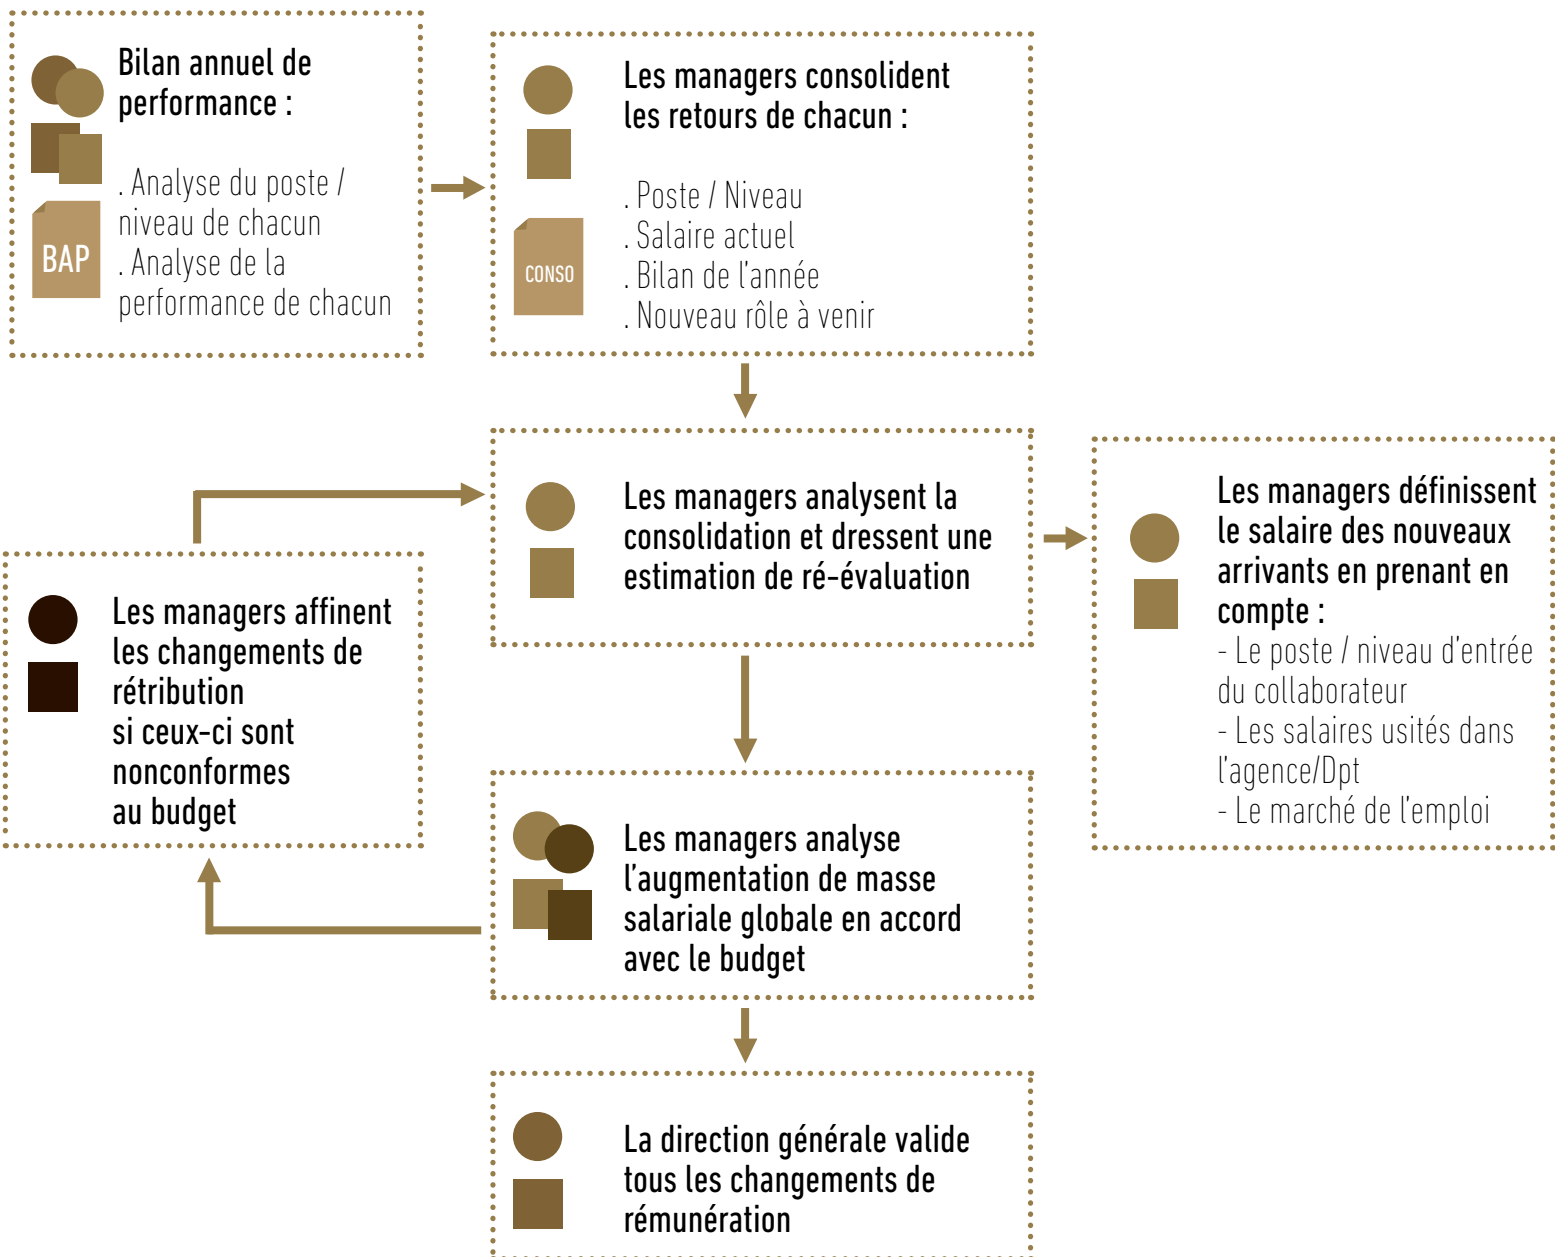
BAP

Bilan annuel de performance :

. Analyse du poste / niveau de chacun
. Analyse de la performance de chacun

CONSO

Les managers consolident les retours de chacun :

. Poste / Niveau
. Salaire actuel
. Bilan de l'année
. Nouveau rôle à venir

Les managers analysent la consolidation et dressent une estimation de ré-évaluation

Les managers définissent le salaire des nouveaux arrivants en prenant en compte :
- Le poste / niveau d'entrée du collaborateur
- Les salaires usités dans l'agence/Dpt
- Le marché de l'emploi

Les managers affinent les changements de rétribution si ceux-ci sont nonconformes au budget

Les managers analyse l'augmentation de masse salariale globale en accord avec le budget

La direction générale valide tous les changements de rémunération